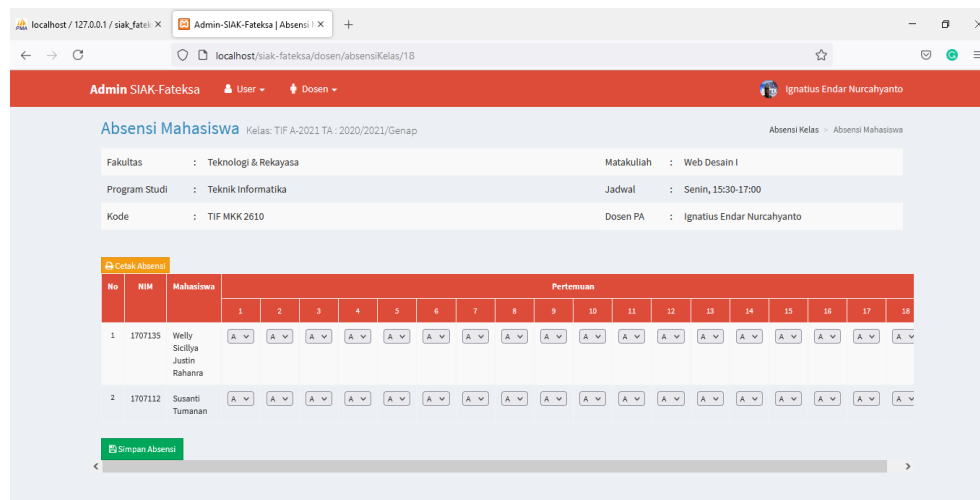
localhost / 127.0.0.1 / siak_fatek ×
Admin-SIAK-Fateksa | Absensi ×
+

localhost/siak-fateksa/dosen/absensiKelas/18

Admin SIAK-Fateksa User Dosen Ignatius Endar Nurcahyanto

Absensi Mahasiswa Kelas: TIF A-2021 TA : 2020/2021/Genap

Absensi Kelas > Absensi Mahasiswa

| Fakultas | : Teknologi & Rekayasa | Matakuliah | : Web Desain I |
|---|---|---|---|
| Program Studi | : Teknik Informatika | Jadwal | : Senin, 15:30-17:00 |
| Kode | : TIF MKK 2610 | Dosen PA | : Ignatius Endar Nurcahyanto |

Cetak Absensi

| No | NIM | Mahasiswa | 1 | 2 | 3 | 4 | 5 | 6 | 7 | 8 | 9 | 10 | 11 | 12 | 13 | 14 | 15 | 16 | 17 | 18 |
|---|---|---|---|---|---|---|---|---|---|---|---|---|---|---|---|---|---|---|---|---|
| | | | Pertemuan | | | | | | | | | | | | | | | | | |
| 1 | 1707135 | Welly Sicillya Justin Rahanra | A | A | A | A | A | A | A | A | A | A | A | A | A | A | A | A | A | A |
| 2 | 1707112 | Susanti Tumanan | A | A | A | A | A | A | A | A | A | A | A | A | A | A | A | A | A | A |

Simpan Absensi